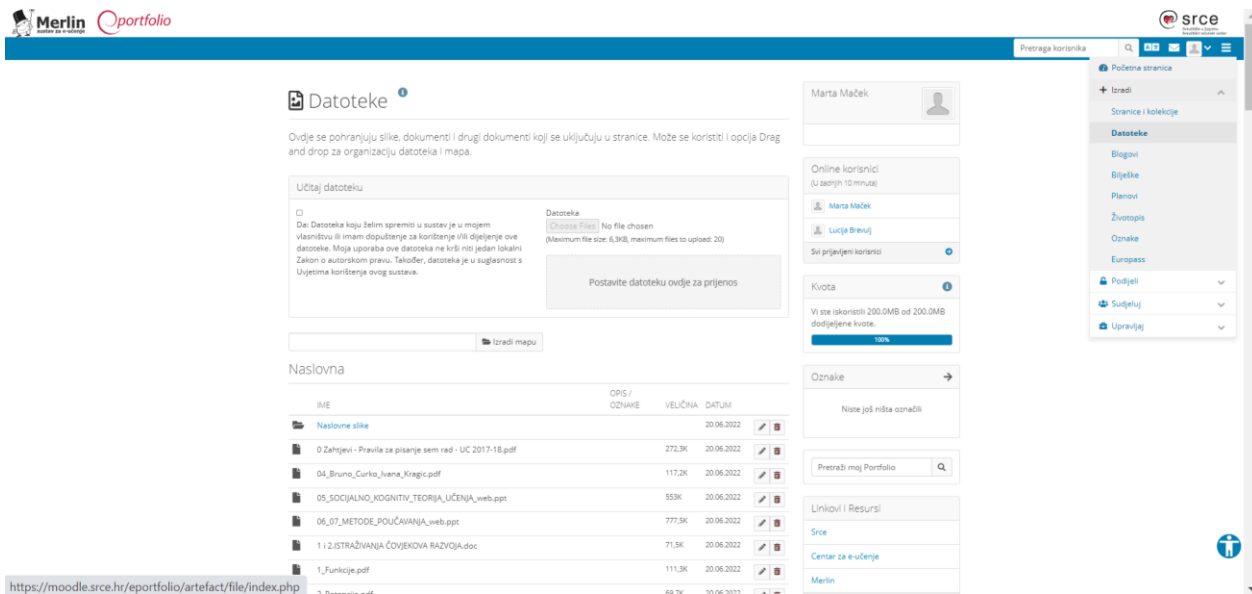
Merlin sustav za e-učenje
portfolio

srce

Pretraga korisnika

Početna stranica
+ Izradi
Stranice i kolekcije
Datoteke
Blogovi
Bilješke
Planovi
Životopis
Oznake
Europass
Podijeli
Sudjeluj
Upravljaj

Datoteke

Ovdje se pohranjuju slike, dokumenti i drugi dokumenti koji se uključuju u stranice. Može se koristiti i opcija Drag and drop za organizaciju datoteka i mapa.

Učitaj datoteku

Da: Datoteka koju želim spremiti u sustav je u mojem vlasništvu ili imam dopuštenje za korištenje i/ili dijeljenje ove datoteke. Moja uporaba ove datoteke ne krši niti jedan lokalni Zakon o autorskom pravu. Također, datoteka je u suglasnost s Uvjetima korištenja ovog sustava.

Datoteka
Choose Files No file chosen
(Maximum file size: 6,3KB, maximum files to upload: 20)

Postavite datoteku ovdje za prijenos

Izradi mapu

Naslovna

| IME | OPIS / OZNAKE | VELIČINA | DATUM |
|---|---|---|---|
| Naslovne slike | | | 20.06.2022 |
| 0 Zahtjevi - Pravila za pisanje sem rad - UC 2017-18.pdf | | 272,3K | 20.06.2022 |
| 04_Bruno_Curko_Ivana_Kragic.pdf | | 117,2K | 20.06.2022 |
| 05_SOCIJALNO_KOGNITIV_TEORIJA_UČENJA_web.ppt | | 553K | 20.06.2022 |
| 06_07_METODE_POUČAVANJA_web.ppt | | 777,5K | 20.06.2022 |
| 1 i 2.ISTRAŽIVANJA ČOVJEKOVA RAZVOJA.doc | | 71,5K | 20.06.2022 |
| 1_Funkcije.pdf | | 111,3K | 20.06.2022 |
| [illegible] | | 69,7K | 20.06.2022 |

Marta Maček

Online korisnici
(U zadnjih 10 minuta)
Marta Maček
Lucija Brevulj
Svi prijavljeni korisnici

Kvota
Vi ste iskoristili 200.0MB od 200.0MB dodijeljene kvote.
100%

Oznake
Niste još ništa označili

Pretraži moj Portfolio

Linkovi i Resursi
Srce
Centar za e-učenje
Merlin

https://moodle.srce.hr/eportfolio/artefact/file/index.php